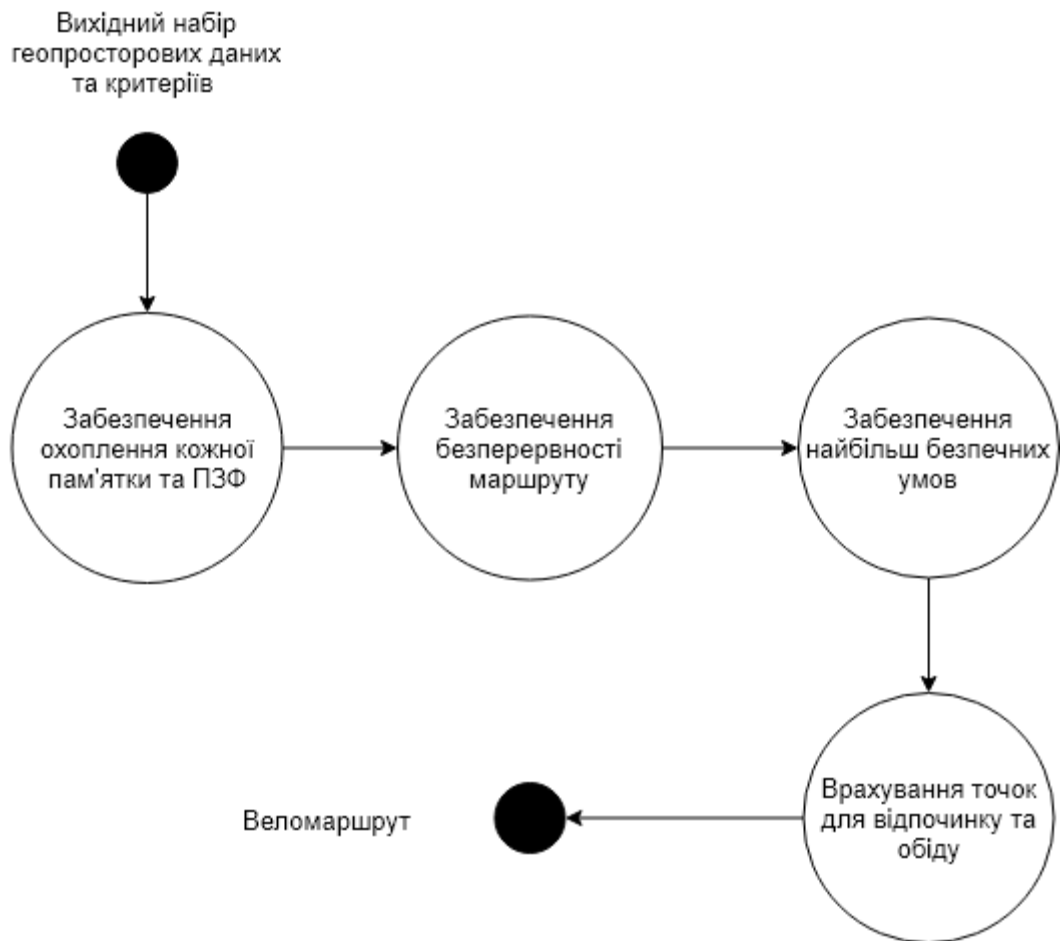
Вихідний набір геопросторових даних та критеріїв

Забезпечення охоплення кожної пам'ятки та ПЗФ

Забезпечення безперервності маршруту

Забезпечення найбільш безпечних умов

Врахування точок для відпочинку та обіду

Веломаршрут